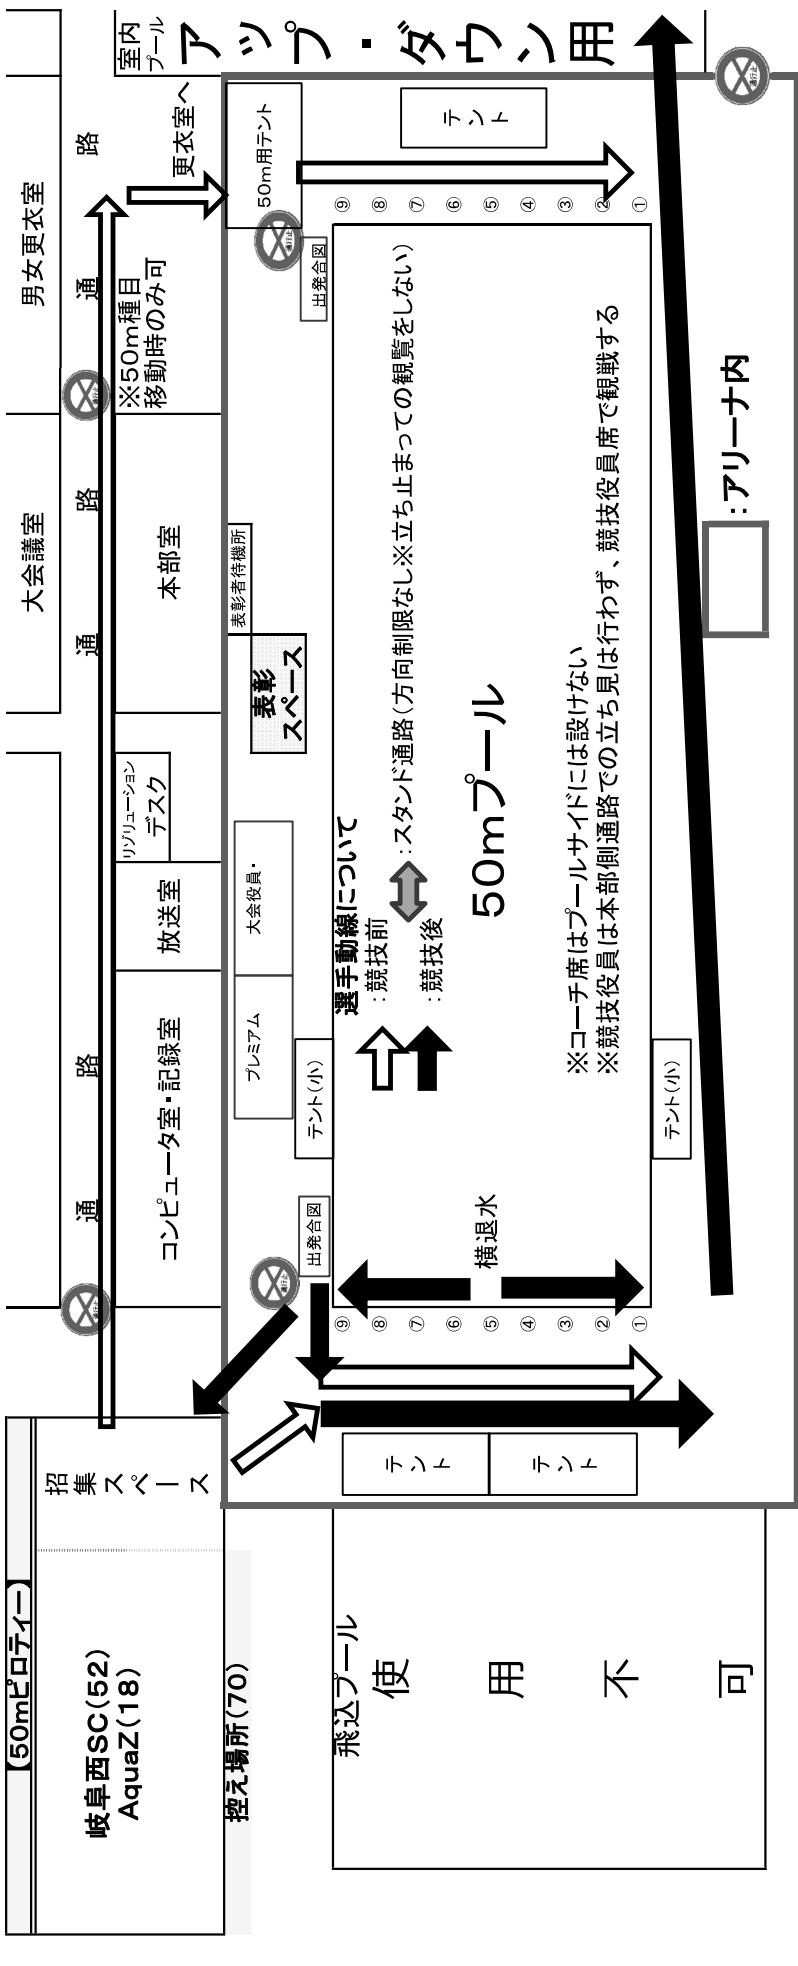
室内プール アップ・ダウン用

テント

50m用テント

更衣室へ

男女更衣室

通路

※50m種目移動時のみ可

出発合図

⑨ ⑧ ⑦ ⑥ ⑤ ④ ③ ② ①

大会議室

通路

本部室

表彰者待機所

表彰スペース

リザリューション デスク

放送室

大会役員・

プレミアム

コンピュータ室・記録室

通路

テント(小)

選手動線について
:競技前 :競技後
:スタンド通路(方向制限なし※立ち止まっての観覧をしない)

50mプール

※コーチ席はプールサイドには設けない
※競技役員は本部側通路での立ち見は行わず、競技役員席で観戦する

:アリーナ内

テント(小)

出発合図

横退水

⑨ ⑧ ⑦ ⑥ ⑤ ④ ③ ② ①

招集スペース

テント テント

【50mピロティー】
岐阜西SC(52)
AquaZ(18)
控え場所(70)

飛込プール
使用不可